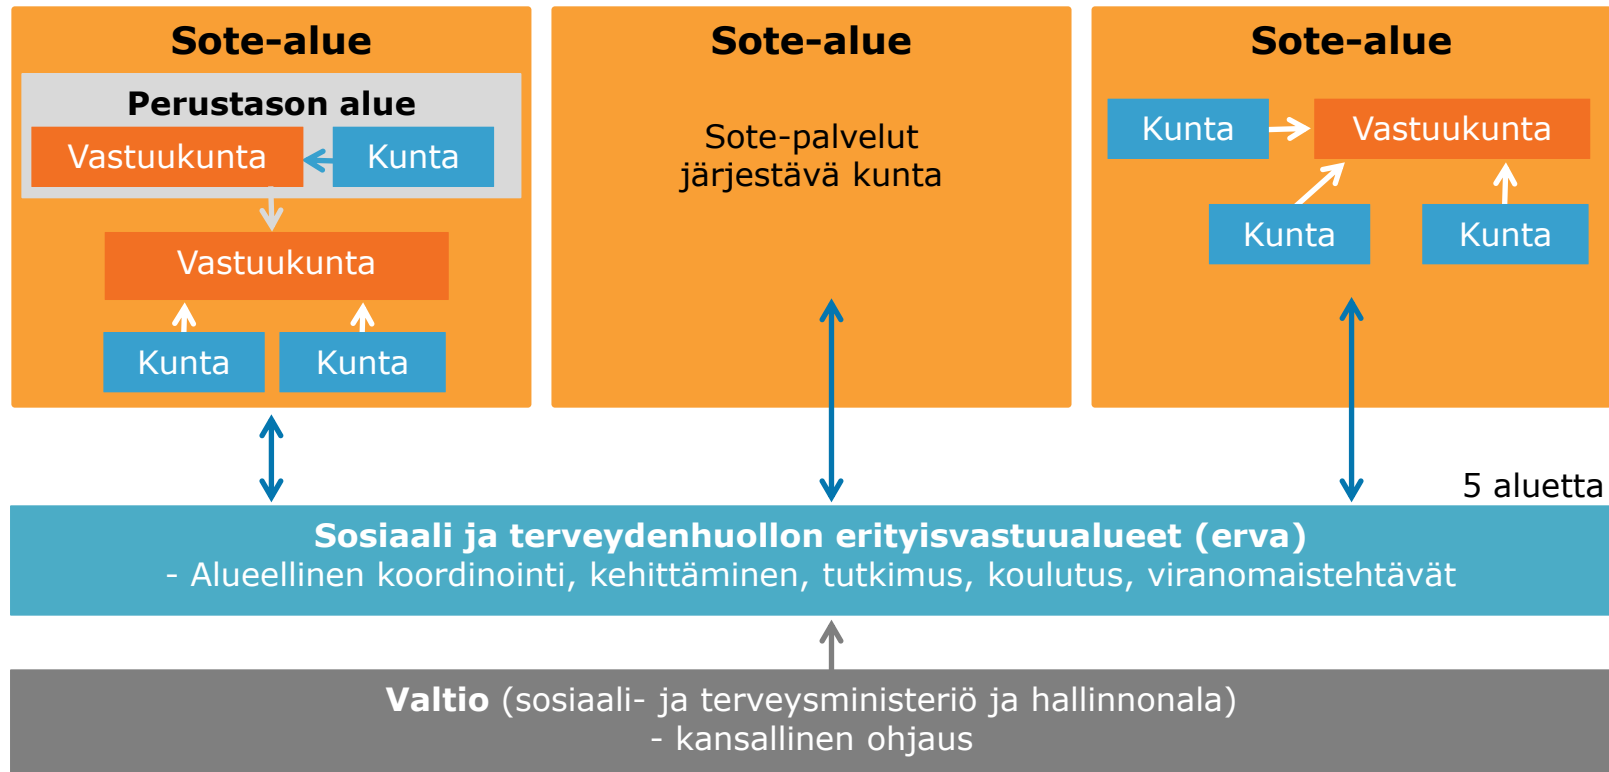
Sote-alue

Perustason alue

Vastuukunta

Kunta

Vastuukunta

Kunta

Kunta

Sote-alue

Sote-palvelut järjestävä kunta

Sote-alue

Kunta

Vastuukunta

Kunta

Kunta

5 aluetta

Sosiaali ja terveydenhuollon erityisvastuualueet (erva)
- Alueellinen koordinointi, kehittäminen, tutkimus, koulutus, viranomaistehtävät

Valtio (sosiaali- ja terveysministeriö ja hallinnonala)
- kansallinen ohjaus